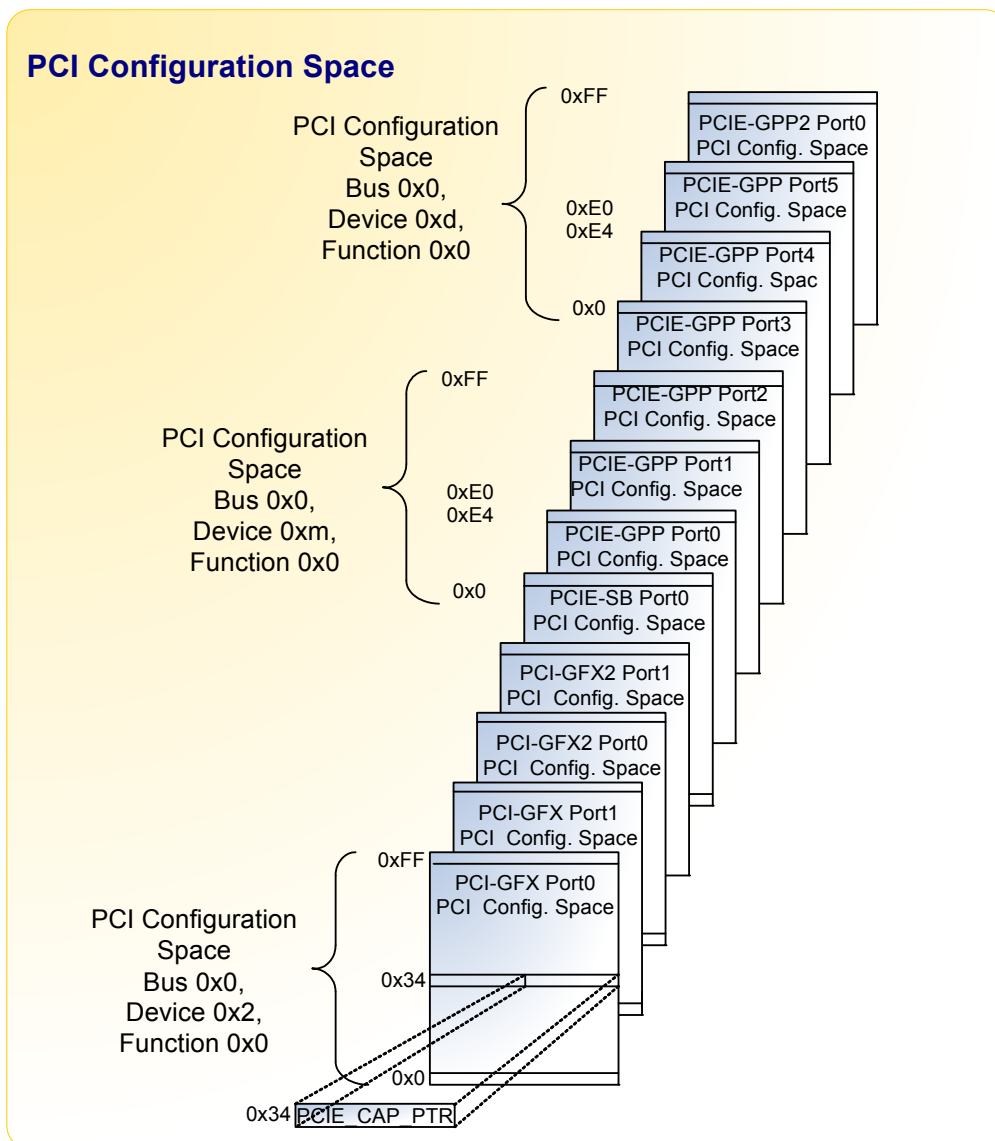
PCI Configuration Space

PCI Configuration Space Bus 0x0, Device 0xd, Function 0x0

0xFF
0xE0
0xE4
0x0

PCIE-GPP2 Port0 PCI Config. Space
PCIE-GPP Port5 PCI Config. Space
PCIE-GPP Port4 PCI Config. Spac
PCIE-GPP Port3 PCI Config. Space

PCI Configuration Space Bus 0x0, Device 0xm, Function 0x0

0xFF
0xE0
0xE4
0x0

PCIE-GPP Port2 PCI Config. Space
PCIE-GPP Port1 PCI Config. Space
PCIE-GPP Port0 PCI Config. Space
PCIE-SB Port0 PCI Config. Space
PCI-GFX2 Port1 PCI Config. Space
PCI-GFX2 Port0 PCI Config. Space
PCI-GFX Port1 PCI Config. Space

PCI Configuration Space Bus 0x0, Device 0x2, Function 0x0

0xFF
PCI-GFX Port0 PCI Config. Space
0x34
0x0
0x34 PCIE_CAP_PTR